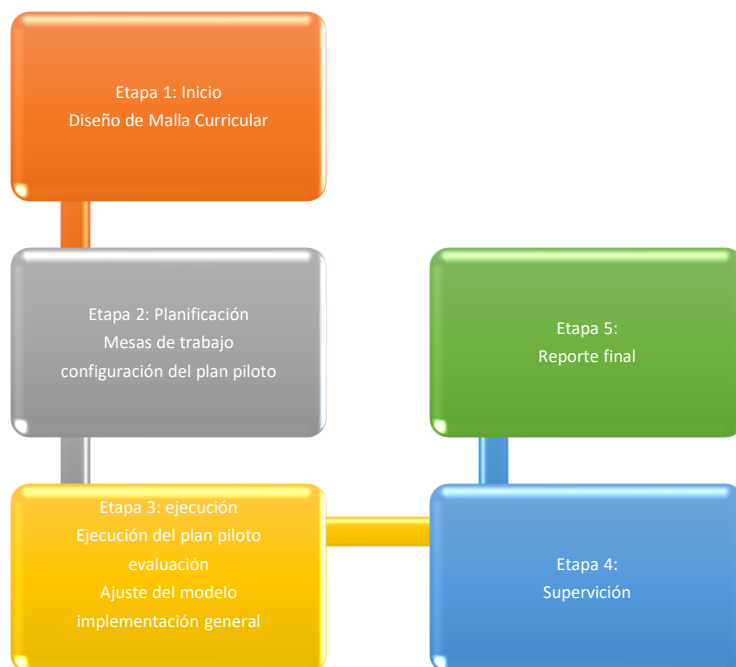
Etapa 1: Inicio
Diseño de Malla Curricular

Etapa 2: Planificación
Mesas de trabajo
configuración del plan piloto

Etapa 5:
Reporte final

Etapa 3: ejecución
Ejecución del plan piloto
evaluación
Ajuste del modelo
implementación general

Etapa 4:
Supervición